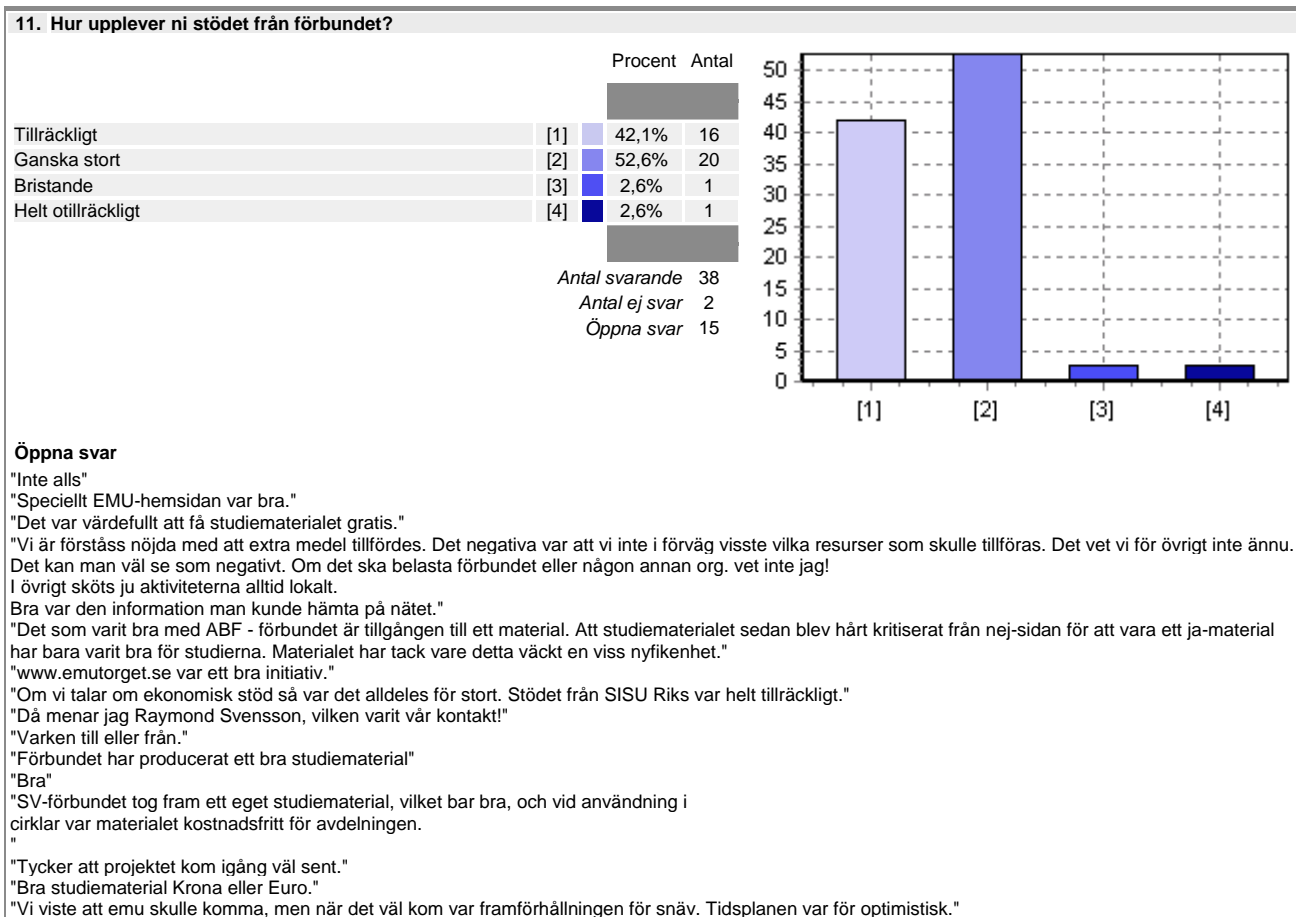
11. Hur upplever ni stödet från förbundet?

| | | | Procent | Antal |
|---|---|---|---|---|
| Tillräckligt | [1] | | 42,1% | 16 |
| Ganska stort | [2] | | 52,6% | 20 |
| Bristande | [3] | | 2,6% | 1 |
| Helt otillräckligt | [4] | | 2,6% | 1 |

Antal svarande 38
Antal ej svar 2
Öppna svar 15

50
45
40
35
30
25
20
15
10
5
0
[1] [2] [3] [4]

Öppna svar
"Inte alls"
"Speciellt EMU-hemsidan var bra."
"Det var värdefullt att få studiematerialet gratis."
"Vi är förstås nöjda med att extra medel tillfördes. Det negativa var att vi inte i förväg visste vilka resurser som skulle tillföras. Det vet vi för övrigt inte ännu. Det kan man väl se som negativt. Om det ska belasta förbundet eller någon annan org. vet inte jag!
I övrigt sköts ju aktiviteterna alltid lokalt.
Bra var den information man kunde hämta på nätet."
"Det som varit bra med ABF - förbundet är tillgången till ett material. Att studiematerialet sedan blev hårt kritiserat från nej-sidan för att vara ett ja-material har bara varit bra för studierna. Materialet har tack vare detta väckt en viss nyfikenhet."
"www.emutorget.se var ett bra initiativ."
"Om vi talar om ekonomisk stöd så var det alldeles för stort. Stödet från SISU Riks var helt tillräckligt."
"Då menar jag Raymond Svensson, vilken varit vår kontakt!"
"Varken till eller från."
"Förbundet har producerat ett bra studiematerial"
"Bra"
"SV-förbundet tog fram ett eget studiematerial, vilket bar bra, och vid användning i cirklar var materialet kostnadsfritt för avdelningen.
"
"Tycker att projektet kom igång väl sent."
"Bra studiematerial Krona eller Euro."
"Vi viste att emu skulle komma, men när det väl kom var framförhållningen för snäv. Tidsplanen var för optimistisk."